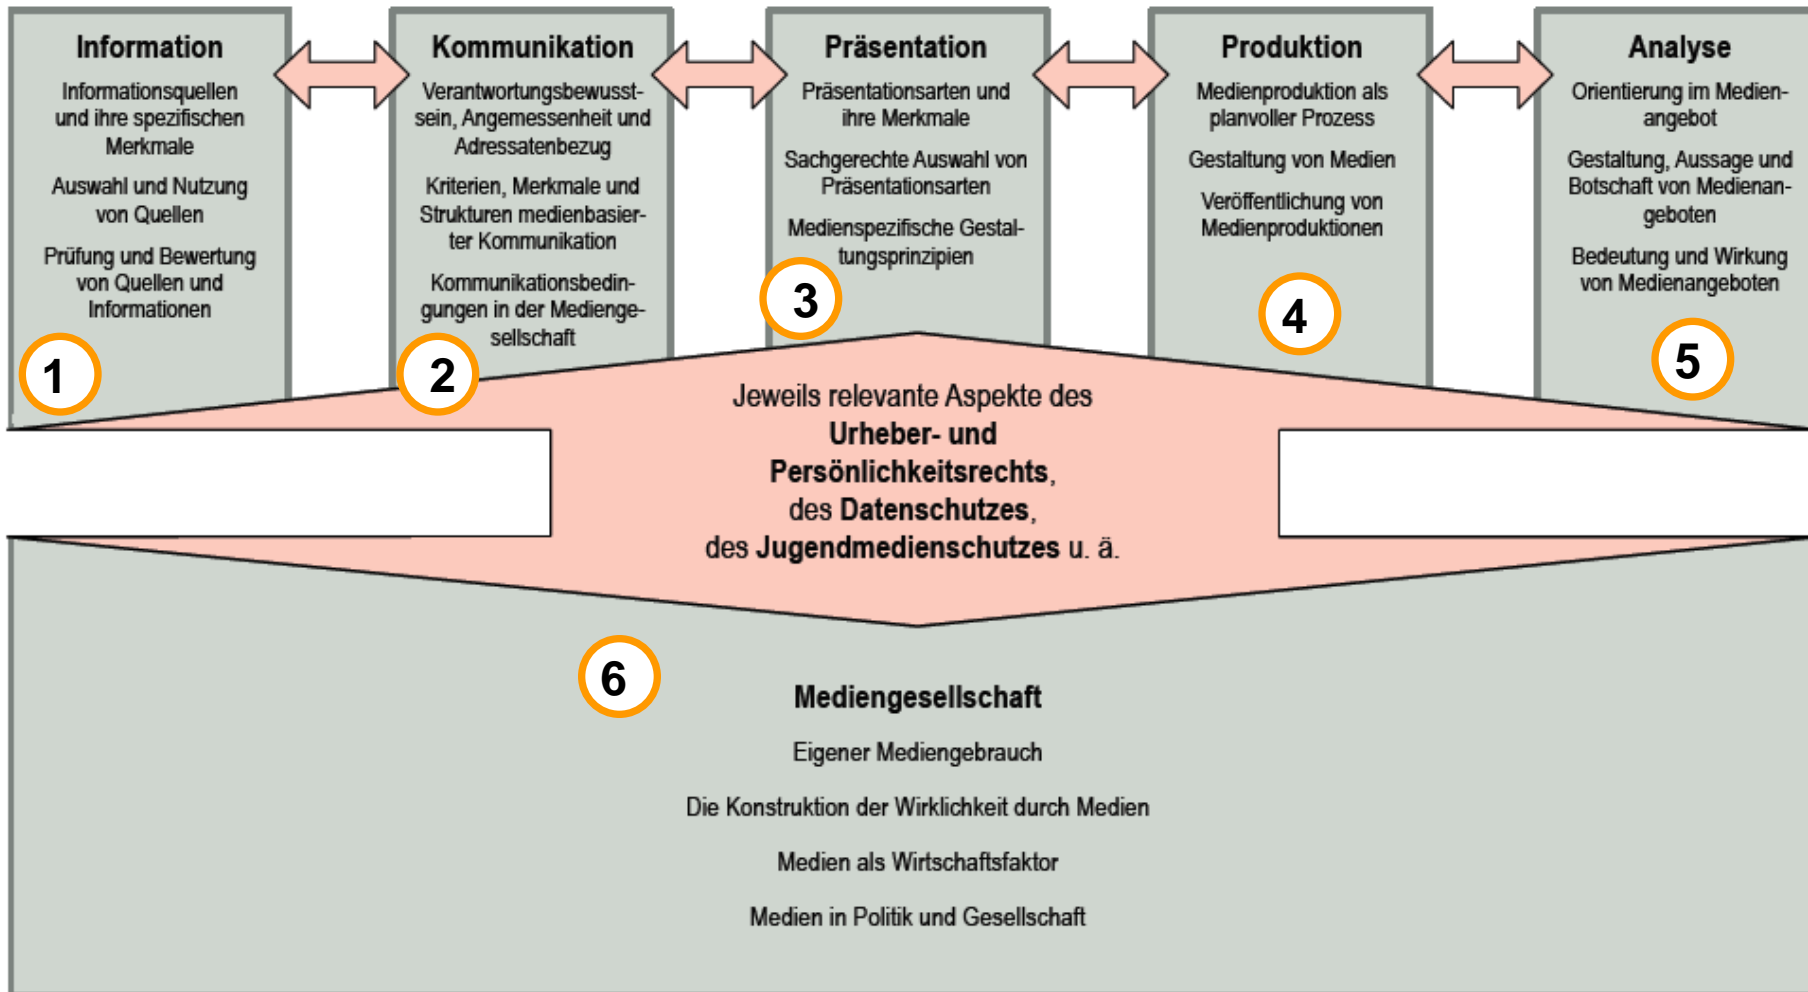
Information

Informationsquellen und ihre spezifischen Merkmale

Auswahl und Nutzung von Quellen

Prüfung und Bewertung von Quellen und Informationen

1

Kommunikation

Verantwortungsbewusstsein, Angemessenheit und Adressatenbezug

Kriterien, Merkmale und Strukturen medienbasierter Kommunikation

Kommunikationsbedingungen in der Mediengesellschaft

2

Präsentation

Präsentationsarten und ihre Merkmale

Sachgerechte Auswahl von Präsentationsarten

Medienspezifische Gestaltungsprinzipien

3

Produktion

Medienproduktion als planvoller Prozess

Gestaltung von Medien

Veröffentlichung von Medienproduktionen

4

Analyse

Orientierung im Medienangebot

Gestaltung, Aussage und Botschaft von Medienangeboten

Bedeutung und Wirkung von Medienangeboten

5

Jeweils relevante Aspekte des **Urheber- und Persönlichkeitsrechts**, des **Datenschutzes**, des **Jugendmedienschutzes** u. ä.

6

Mediengesellschaft

Eigener Mediengebrauch

Die Konstruktion der Wirklichkeit durch Medien

Medien als Wirtschaftsfaktor

Medien in Politik und Gesellschaft